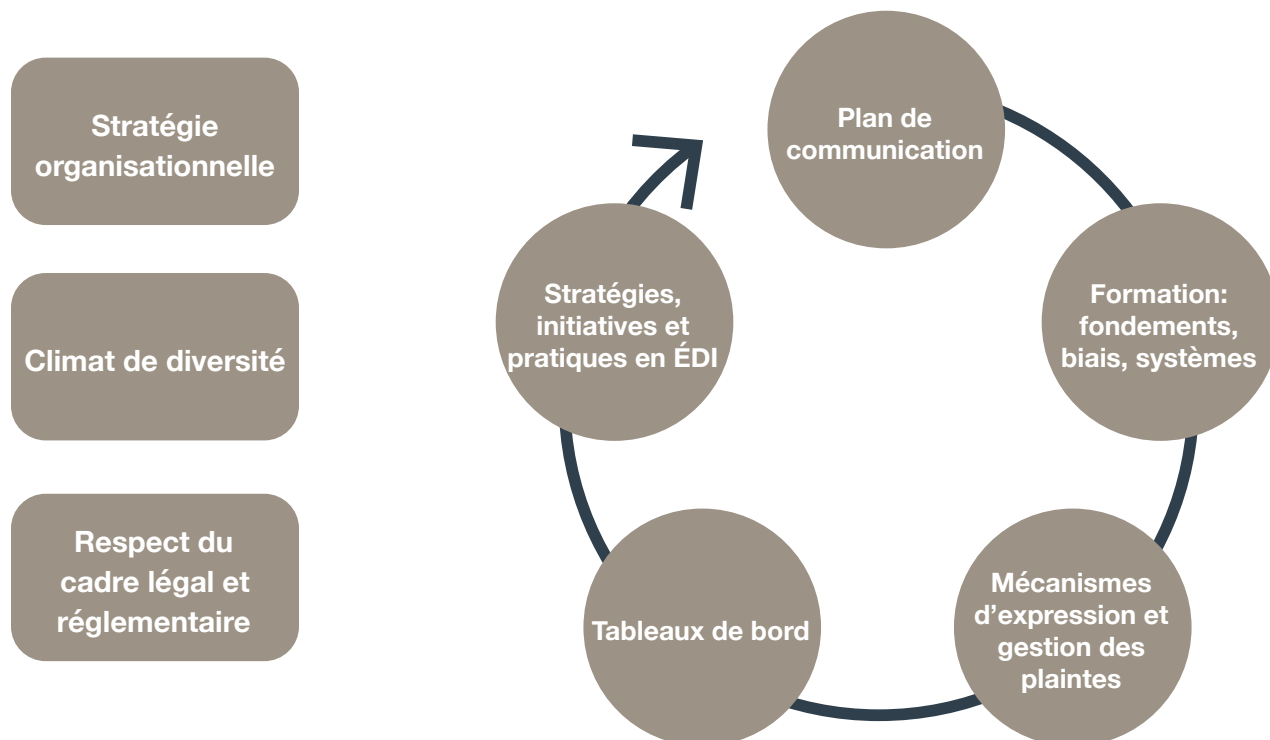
Stratégie organisationnelle

Climat de diversité

Respect du cadre légal et réglementaire

Plan de communication

Formation: fondements, biais, systèmes

Mécanismes d’expression et gestion des plaintes

Tableaux de bord

Stratégies, initiatives et pratiques en ÉDI